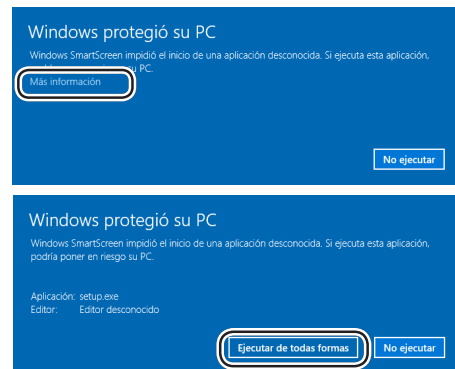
Windows protegió su PC

Windows SmartScreen impidió el inicio de una aplicación desconocida. Si ejecuta esta aplicación, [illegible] su PC.

Más información

No ejecutar

Windows protegió su PC

Windows SmartScreen impidió el inicio de una aplicación desconocida. Si ejecuta esta aplicación, podría poner en riesgo su PC.

Aplicación: setup.exe
Editor: Editor desconocido

Ejecutar de todas formas

No ejecutar